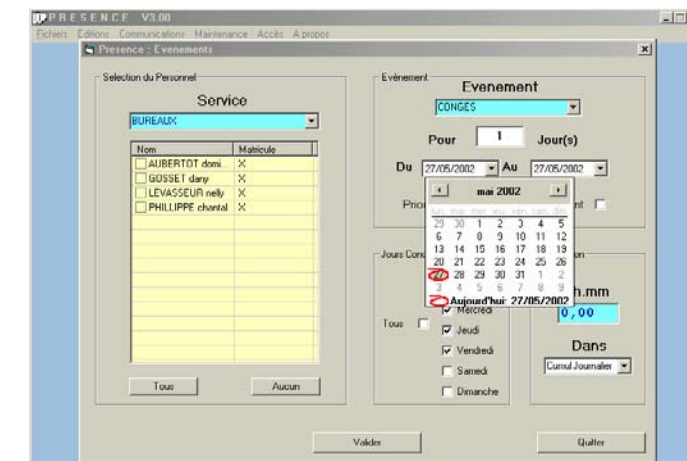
PRESENCE V3.00

Fichiers Editions Communications Maintenance Accès A propos

Presence : Evenements

Selection du Personnel

Service

BUREAUX

| Nom | Matricule |
|---|---|
| AUBERTOT domi... | X |
| GOSSET dany | X |
| LEVASSEUR nelly | X |
| PHILLIPPE chantal | X |

Tous Aucun

Evènement

Evenement

CONGES

Pour 1 Jour(s)

Du 27/05/2002 Au 27/05/2002

mai 2002

| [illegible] | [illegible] | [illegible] | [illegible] | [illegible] | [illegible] | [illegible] |
|---|---|---|---|---|---|---|
| 29 | 30 | 1 | 2 | 3 | 4 | 5 |
| 6 | 7 | 8 | 9 | 10 | 11 | 12 |
| 13 | 14 | 15 | 16 | 17 | 18 | 19 |
| 20 | 21 | 22 | 23 | 24 | 25 | 26 |
| 27 | 28 | 29 | 30 | 31 | 1 | 2 |
| 3 | 4 | 5 | 6 | 7 | 8 | 9 |

Aujourd'hui: 27/05/2002

Prio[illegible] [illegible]nt

Jours Conc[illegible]

Tous

Mercredi

Jeudi

Vendredi

Samedi

Dimanche

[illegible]on

h.mm

0,00

Dans

Cumul Journalier

Valider

Quitter